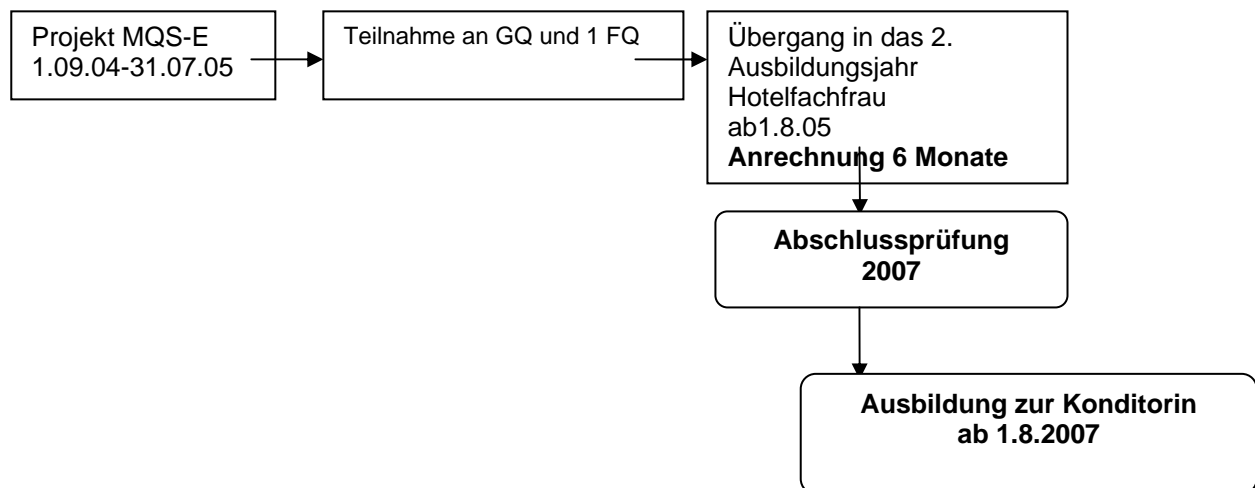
Projekt MQS-E
1.09.04-31.07.05

Teilnahme an GQ und 1 FQ

Übergang in das 2. Ausbildungsjahr Hotelfachfrau ab1.8.05
**Anrechnung 6 Monate**

**Abschlussprüfung 2007**

**Ausbildung zur Konditorin ab 1.8.2007**